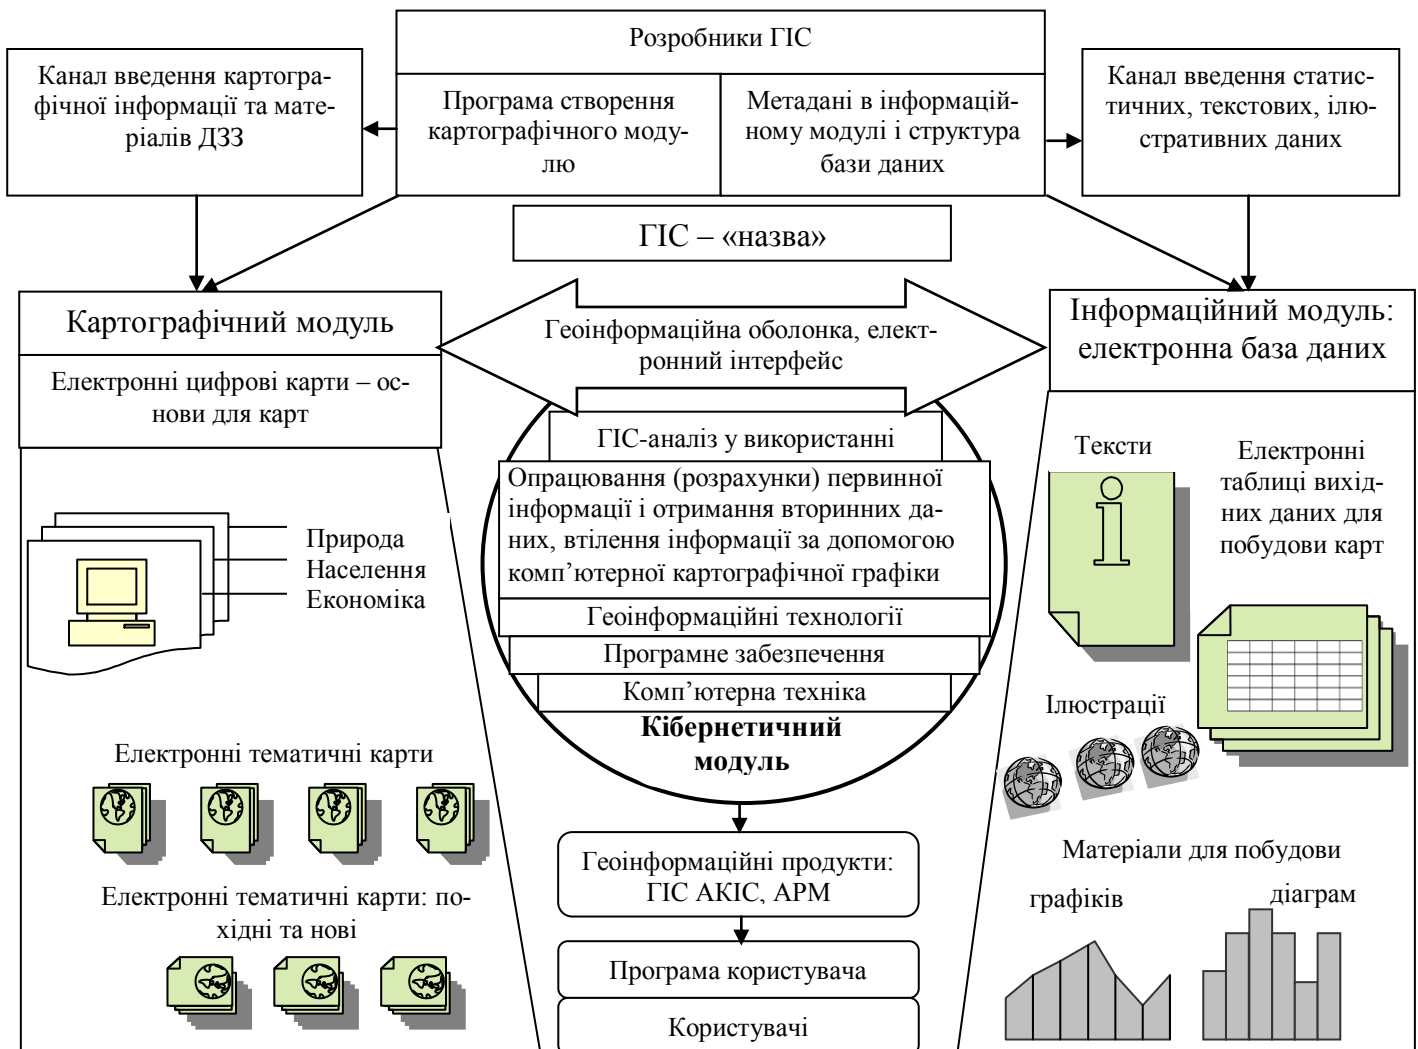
Розробники ГІС

Канал введення картографічної інформації та матеріалів ДЗЗ

Програма створення картографічного модулю

Метадані в інформаційному модулі і структура бази даних

Канал введення статистичних, текстових, ілюстративних даних

ГІС – «назва»

Картографічний модуль

Електронні цифрові карти – основи для карт

Геоінформаційна оболонка, електронний інтерфейс

Інформаційний модуль: електронна база даних

ГІС-аналіз у використанні

Опрацювання (розрахунки) первинної інформації і отримання вторинних даних, втілення інформації за допомогою комп'ютерної картографічної графіки

Геоінформаційні технології

Програмне забезпечення

Комп'ютерна техніка

Кібернетичний модуль

Природа
Населення
Економіка

Електронні тематичні карти

Електронні тематичні карти: похідні та нові

Тексти

Електронні таблиці вихідних даних для побудови карт

Ілюстрації

Матеріали для побудови

графіків

діаграм

Геоінформаційні продукти: ГІС АКІС, АРМ

Програма користувача

Користувачі